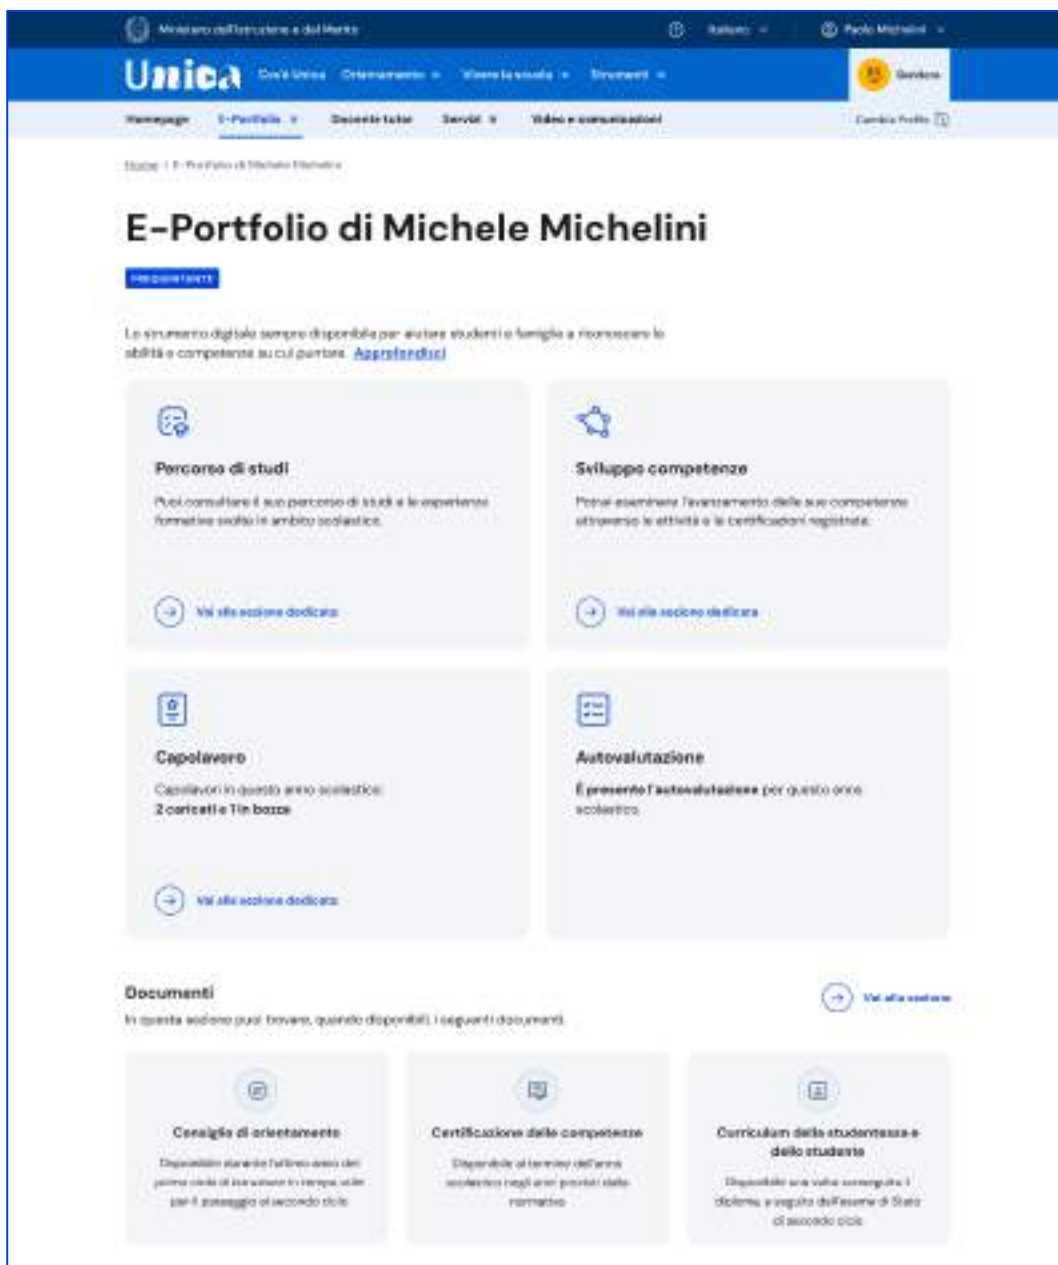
Ministero dell'Istruzione e del Merito

Italiano

Paolo Michelini

Unica

Cos'è Unica

Orientamento

Vivere la scuola

Strumenti

Genitore

Homepage

E-Portfolio

Docente tutor

Servizi

Video e comunicazioni

Cambia Profilo

Home / E-Portfolio di Michele Michelini

E-Portfolio di Michele Michelini

FREQUENTANTE

Lo strumento digitale sempre disponibile per aiutare studenti e famiglie a riconoscere le abilità e competenze su cui puntare. Approfondisci

Percorso di studi

Puoi consultare il suo percorso di studi e le esperienze formative svolte in ambito scolastico.

Vai alla sezione dedicata

Sviluppo competenze

Potrai esaminare l'avanzamento delle sue competenze attraverso le attività e le certificazioni registrate.

Vai alla sezione dedicata

Capolavoro

Capolavori in questo anno scolastico: 2 caricati e 1 in bozza

Vai alla sezione dedicata

Autovalutazione

È presente l'autovalutazione per questo anno scolastico.

Documenti

In questa sezione puoi trovare, quando disponibili, i seguenti documenti.

Vai alla sezione

Consiglio di orientamento

Disponibile durante l'ultimo anno del primo ciclo di istruzione in tempo utile per il passaggio al secondo ciclo.

Certificazione delle competenze

Disponibile al termine dell'anno scolastico negli anni previsti dalla normativa.

Curriculum della studentessa e dello studente

Disponibile una volta conseguito il diploma, a seguito dell'esame di Stato di secondo ciclo.